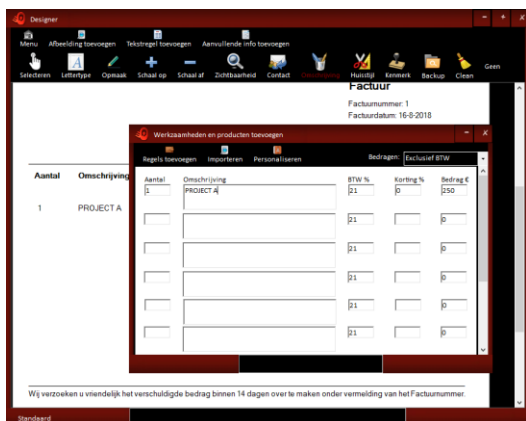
Designer

Menu Afbeelding toevoegen Tekstregel toevoegen Aanvullende info toevoegen

Selecteren Lettertype Opmaak Schaal op Schaal af Zichtbaarheid Contact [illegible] Huisstijl Kenmerk Backup Clean Geen

Factuur

Factuurnummer: 1
Factuurdatum: 16-8-2018

Aantal Omschrijving

1 PROJECT A

Werkzaamheden en producten toevoegen

Regels toevoegen Importeren Personaliseren

Bedragen: Exclusief BTW

| Aantal | Omschrijving | BTW % | Korting % | Bedrag € |
|---|---|---|---|---|
| 1 | PROJECT A | 21 | 0 | 250 |
| | | 21 | | 0 |
| | | 21 | | 0 |
| | | 21 | | 0 |
| | | 21 | | 0 |
| | | 21 | | 0 |

Wij verzoeken u vriendelijk het verschuldigde bedrag binnen 14 dagen over te maken onder vermelding van het Factuurnummer.

Standaard